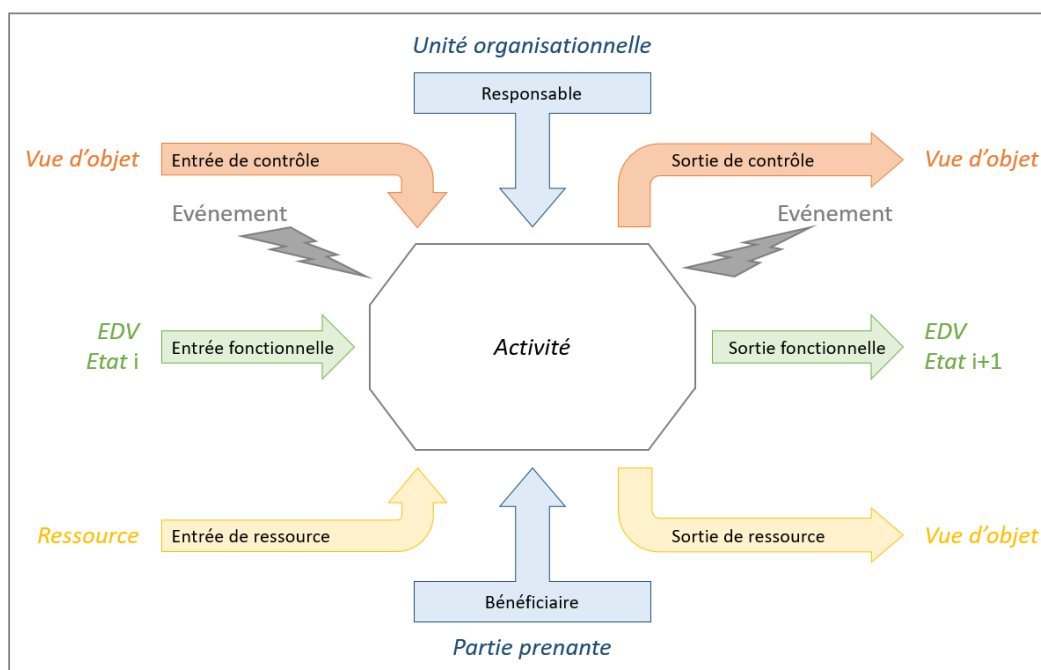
Unité organisationnelle

Responsable

Vue d'objet

Entrée de contrôle

Sortie de contrôle

Vue d'objet

Evénement

Evénement

EDV
Etat i

Entrée fonctionnelle

Activité

Sortie fonctionnelle

EDV
Etat i+1

Ressource

Entrée de ressource

Sortie de ressource

Vue d'objet

Bénéficiaire

Partie prenante